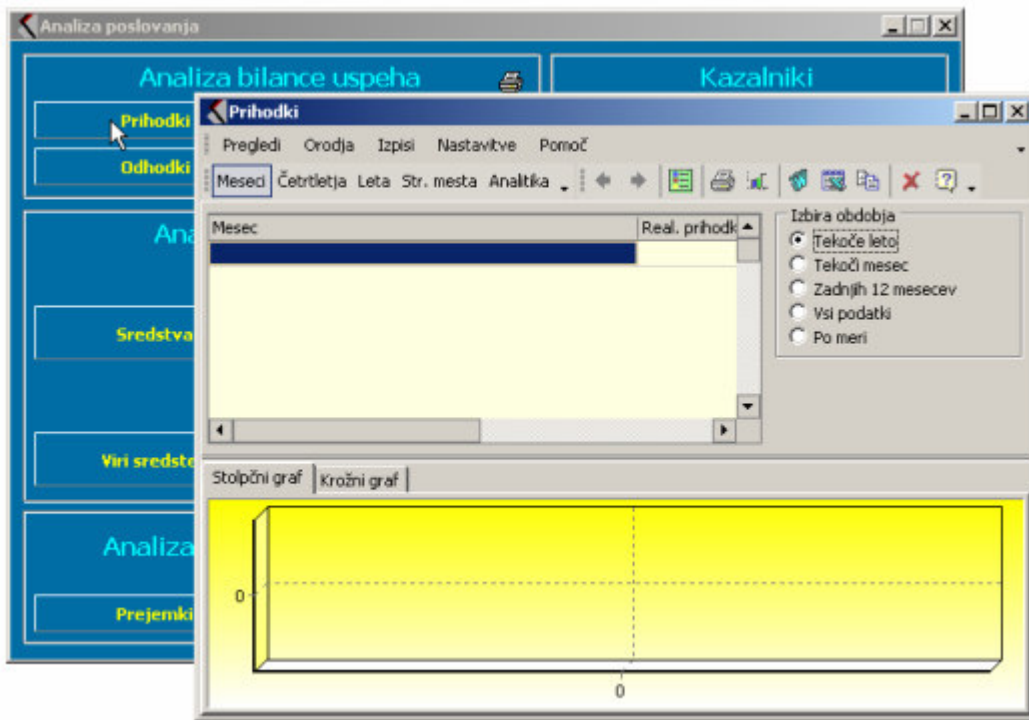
Analiza poslovanja

Analiza bilance uspeha

Kazalniki

Prihodki

Odhodki

Ana

Sredstva

Viri sredstv

Analiza

Prejemki

Prihodki

Pregledi Orodja Izpisi Nastavitve Pomoč

Meseci Četrtletja Leta Str. mesta Analitika

| Mesec | Real. prihodk |
|---|---|
| | |

Izbira obdobja
Tekoče leto
Tekoči mesec
Zadnjih 12 mesecev
Vsi podatki
Po meri

Stolpčni graf Krožni graf

0

0